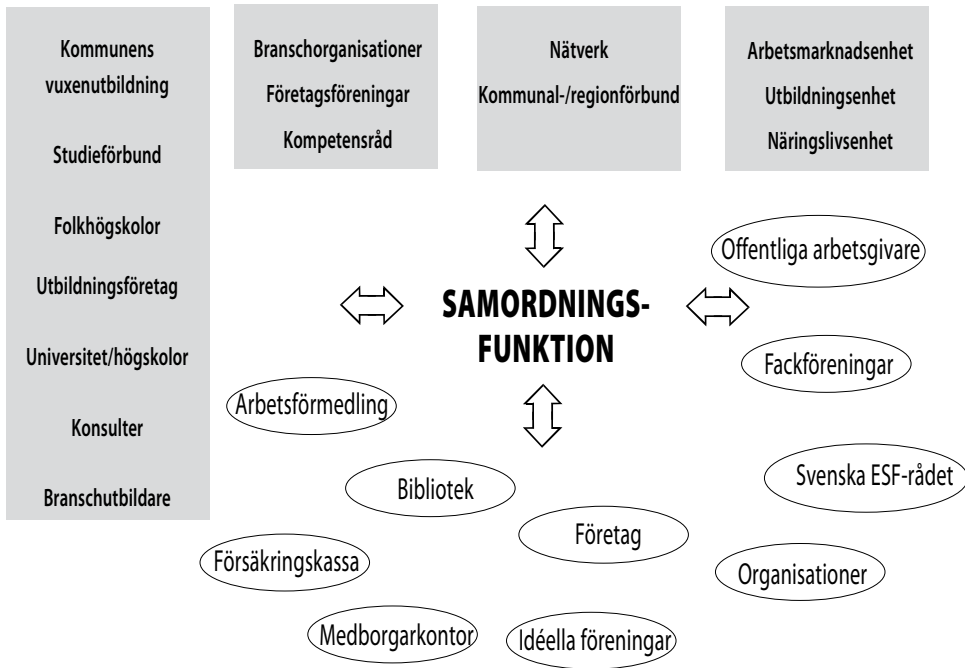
Kommunens vuxenutbildning

Studieförbund

Folkhögskolor

Utbildningsföretag

Universitet/högskolor

Konsulter

Branschutbildare

Branschorganisationer
Företagsföreningar
Kompetensråd

Nätverk
Kommunal-/regionförbund

Arbetsmarknadsenhet
Utbildningsenhet
Näringslivsenhet

SAMORDNINGS-FUNKTION

Offentliga arbetsgivare

Fackföreningar

Arbetsförmedling

Bibliotek

Svenska ESF-rådet

Företag

Försäkringskassa

Organisationer

Medborgarkontor

Idéella föreningar